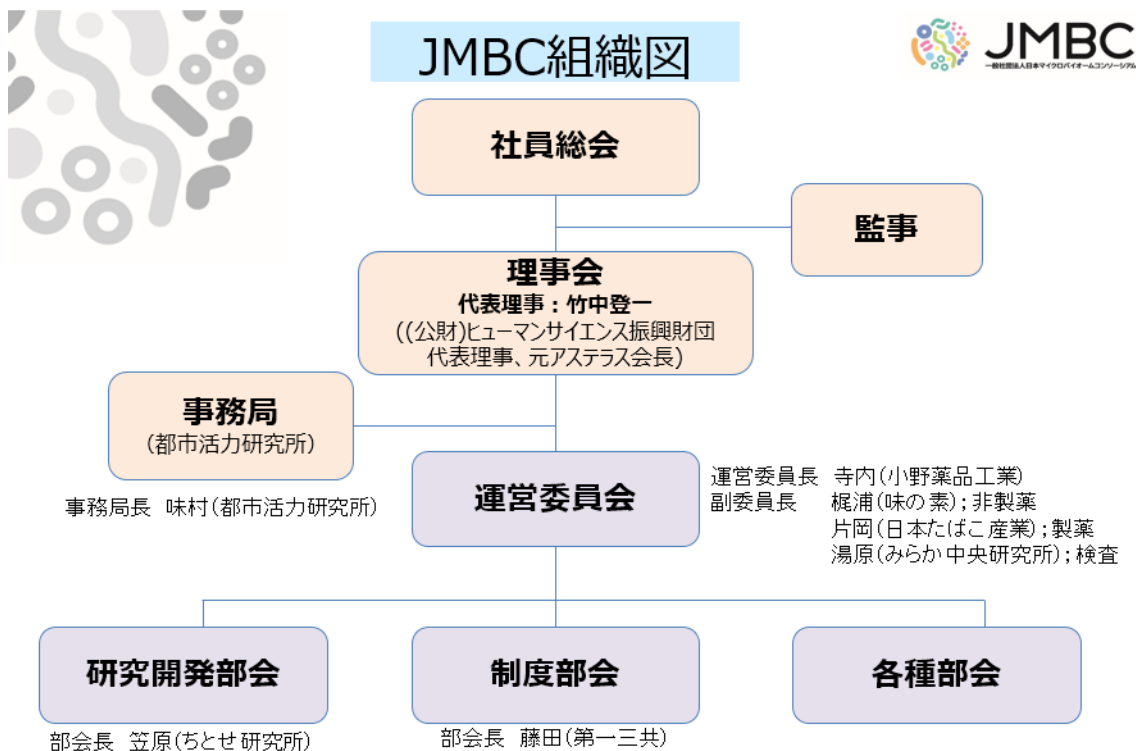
JMBC組織図

JMBC
一般社団法人日本マイクロバイオームコンソーシアム

社員総会

監事

理事会
代表理事：竹中登一
((公財)ヒューマンサイエンス振興財団
代表理事、元アステラス会長)

事務局
(都市活力研究所)

事務局長　味村(都市活力研究所)

運営委員会

運営委員長　寺内(小野薬品工業)
副委員長　梶浦(味の素)；非製薬
片岡(日本たばこ産業)；製薬
湯原(みらか中央研究所)；検査

研究開発部会
部会長　笠原(ちとせ研究所)

制度部会
部会長　藤田(第一三共)

各種部会